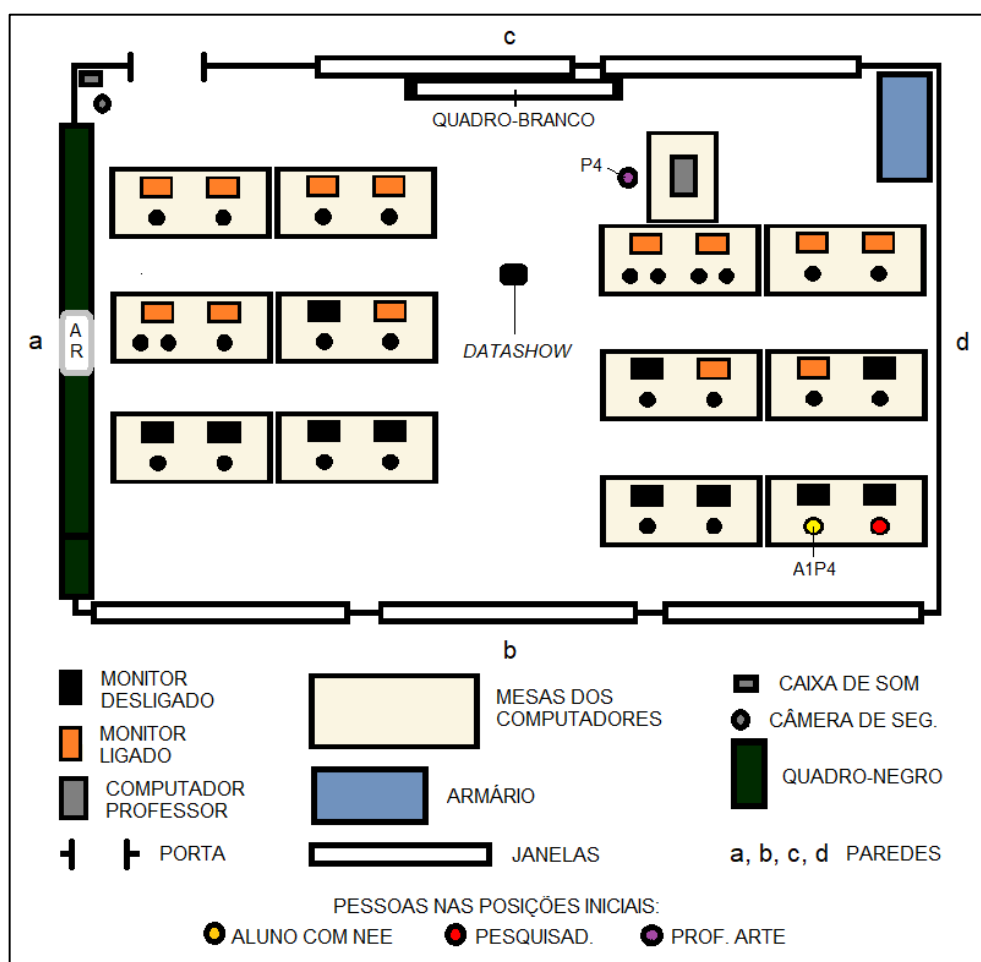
c

QUADRO-BRANCO

P4

a

A
R

DATASHOW

d

A1P4

b

MONITOR DESLIGADO

MONITOR LIGADO

COMPUTADOR PROFESSOR

PORTA

MESAS DOS COMPUTADORES

ARMÁRIO

JANELAS

CAIXA DE SOM

CÂMERA DE SEG.

QUADRO-NEGRO

a, b, c, d PAREDES

PESSOAS NAS POSIÇÕES INICIAIS:

ALUNO COM NEE

PESQUISAD.

PROF. ARTE